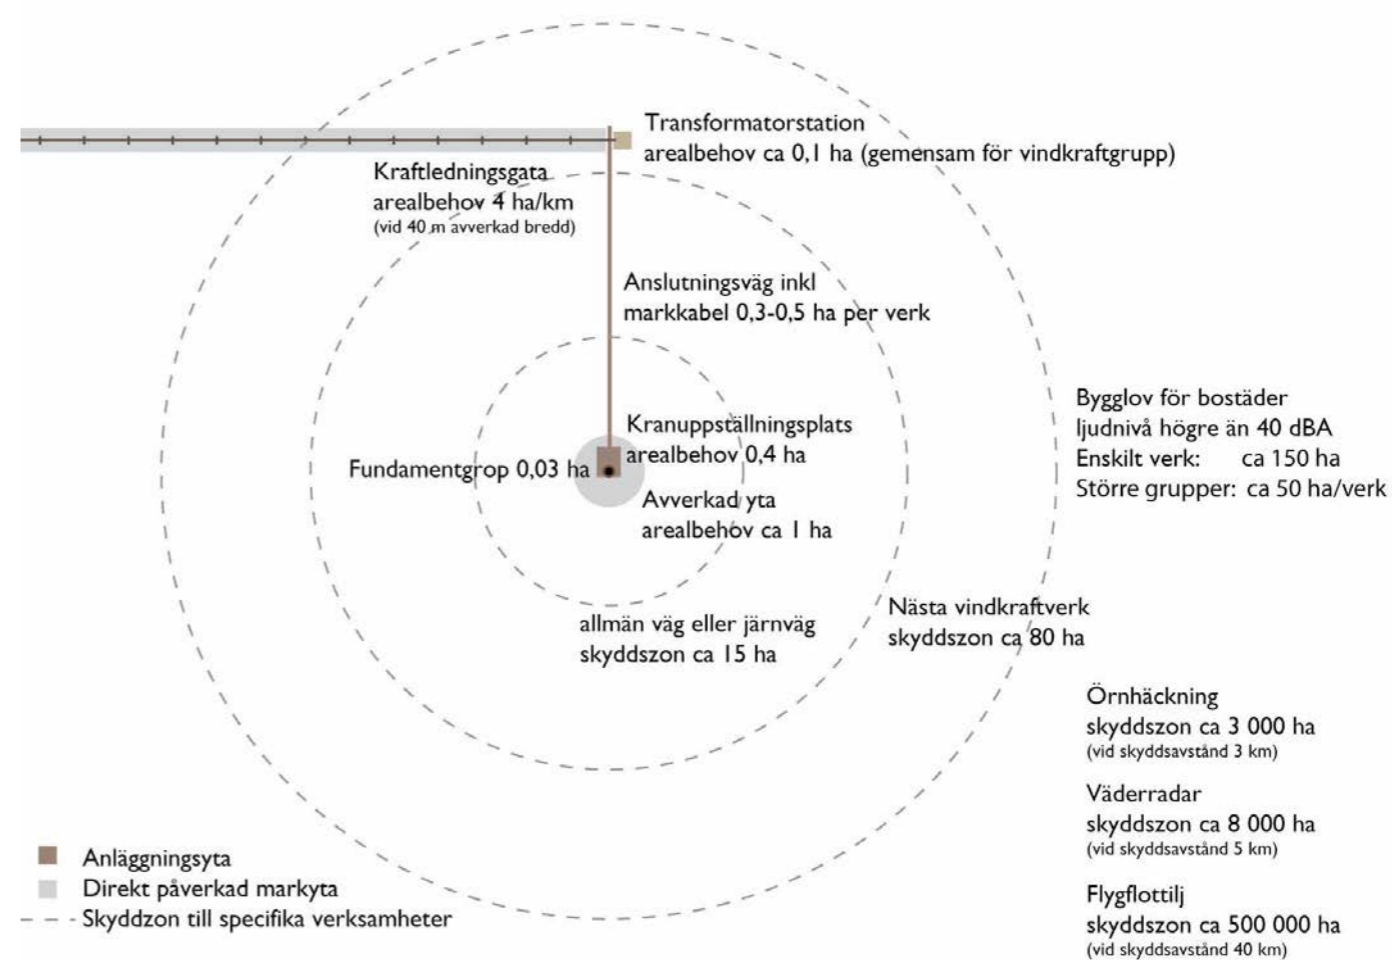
Transformatorstation
arealbehov ca 0,1 ha (gemensam för vindkraftgrupp)

Kraftledningsgata
arealbehov 4 ha/km
(vid 40 m avverkad bredd)

Anslutningsväg inkl
markkabel 0,3-0,5 ha per verk

Bygglov för bostäder
ljudnivå högre än 40 dBA
Enskilt verk: ca 150 ha
Större grupper: ca 50 ha/verk

Kranuppställningsplats
arealbehov 0,4 ha

Fundamentgrop 0,03 ha

Avverkad yta
arealbehov ca 1 ha

allmän väg eller järnväg
skyddszon ca 15 ha

Nästa vindkraftverk
skyddszon ca 80 ha

Örnhäckning
skyddszon ca 3 000 ha
(vid skyddsavstånd 3 km)

Väderradar
skyddszon ca 8 000 ha
(vid skyddsavstånd 5 km)

Flygflottilj
skyddszon ca 500 000 ha
(vid skyddsavstånd 40 km)

Anläggningsyta
Direkt påverkad markyta
Skyddzon till specifika verksamheter